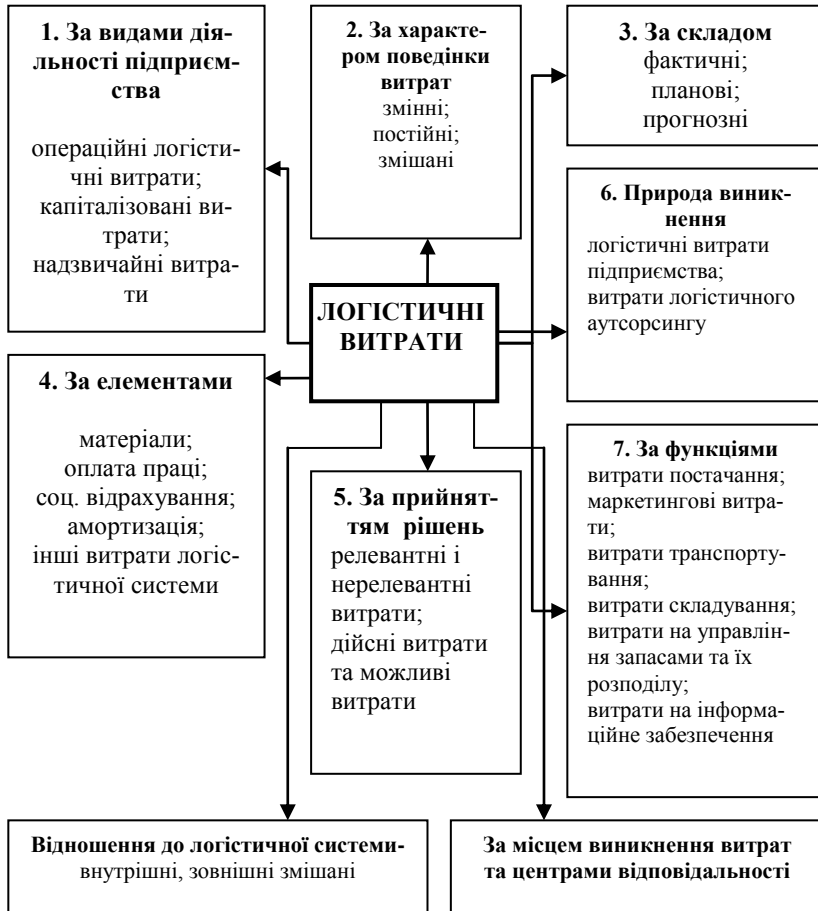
1. За видами діяльності підприємства

операційні логістичні витрати; капіталізовані витрати; надзвичайні витрати

2. За характером поведінки витрат
змінні; постійні; змішані

3. За складом
фактичні; планові; прогнозні

ЛОГІСТИЧНІ ВИТРАТИ

6. Природа виникнення
логістичні витрати підприємства; витрати логістичного аутсорсингу

4. За елементами

матеріали; оплата праці; соц. відрахування; амортизація; інші витрати логістичної системи

5. За прийняттям рішень
релевантні і нерелевантні витрати; дійсні витрати та можливі витрати

7. За функціями
витрати постачання; маркетингові витрати; витрати транспортування; витрати складування; витрати на управління запасами та їх розподілу; витрати на інформаційне забезпечення

Відношення до логістичної системи- внутрішні, зовнішні змішані

За місцем виникнення витрат та центрами відповідальності